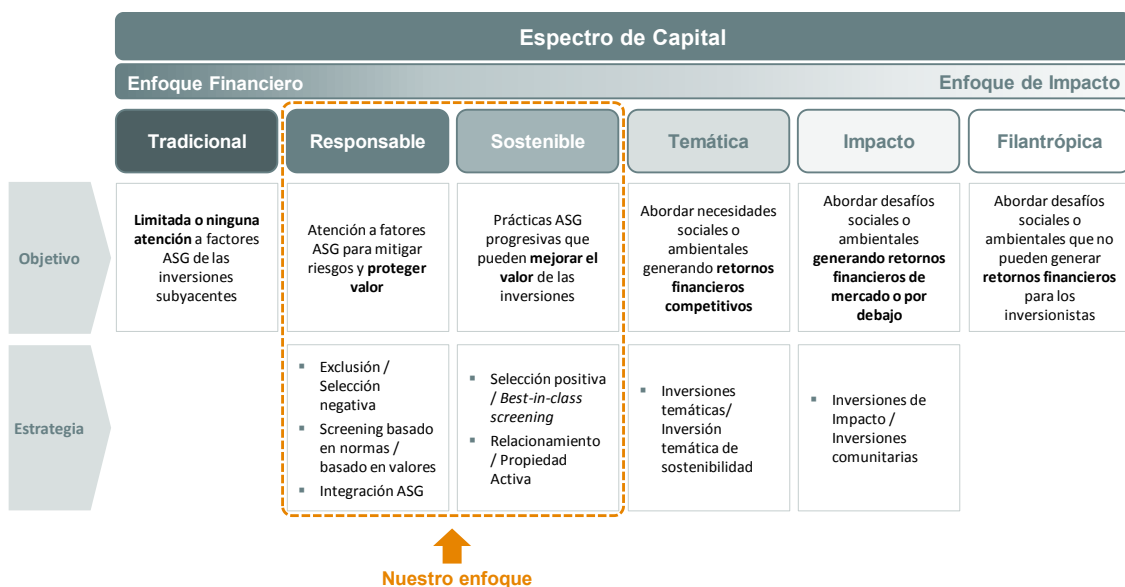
Espectro de Capital

Enfoque Financiero

Enfoque de Impacto

| | Tradicional | Responsable | Sostenible | Temática | Impacto | Filantrópica |
|---|---|---|---|---|---|---|
| Objetivo | **Limitada o ninguna atención** a factores ASG de las inversiones subyacentes | Atención a fatores ASG para mitigar riesgos y **proteger valor** | Prácticas ASG progresivas que pueden **mejorar el valor** de las inversiones | Abordar necesidades sociales o ambientales generando **retornos financieros competitivos** | Abordar desafíos sociales o ambientales **generando retornos financieros de mercado o por debajo** | Abordar desafíos sociales o ambientales que no pueden generar **retornos financieros** para los inversionistas |
| Estrategia | | ▪ Exclusión / Selección negativa ▪ Screening basado en normas / basado en valores ▪ Integración ASG | ▪ Selección positiva / *Best-in-class screening* ▪ Relacionamiento / Propiedad Activa | ▪ Inversiones temáticas/ Inversión temática de sostenibilidad | ▪ Inversiones de Impacto / Inversiones comunitarias | |

Nuestro enfoque